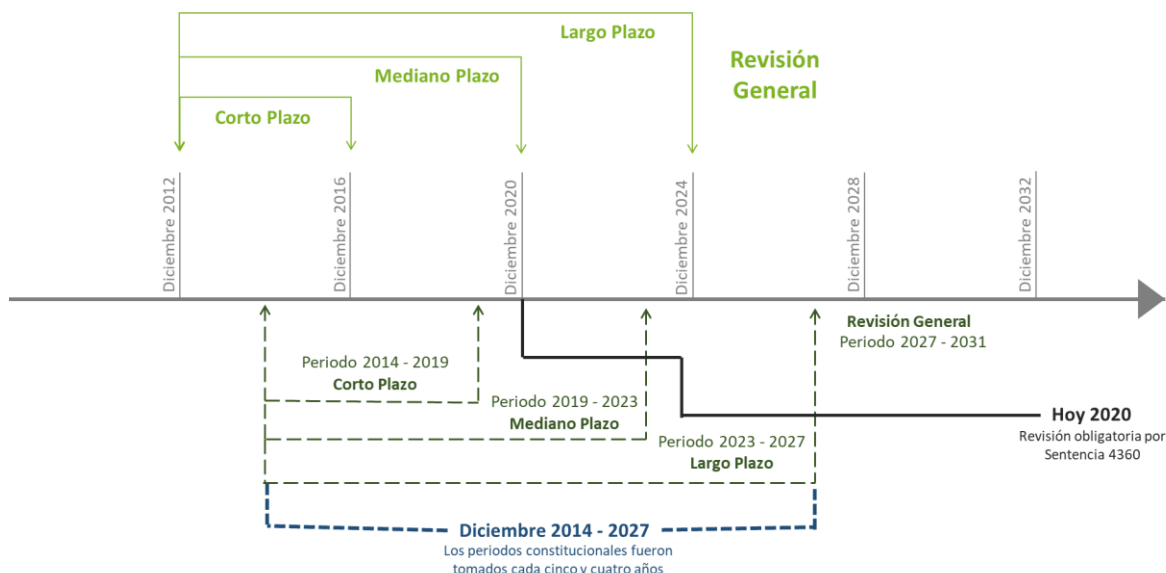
Largo Plazo

Mediano Plazo

Revisión General

Corto Plazo

Diciembre 2012

Diciembre 2016

Diciembre 2020

Diciembre 2024

Diciembre 2028

Diciembre 2032

Revisión General
Periodo 2027 - 2031

Periodo 2014 - 2019
Corto Plazo

Periodo 2019 - 2023
Mediano Plazo

Periodo 2023 - 2027
Largo Plazo

Hoy 2020
Revisión obligatoria por Sentencia 4360

Diciembre 2014 - 2027
Los periodos constitucionales fueron tomados cada cinco y cuatro años